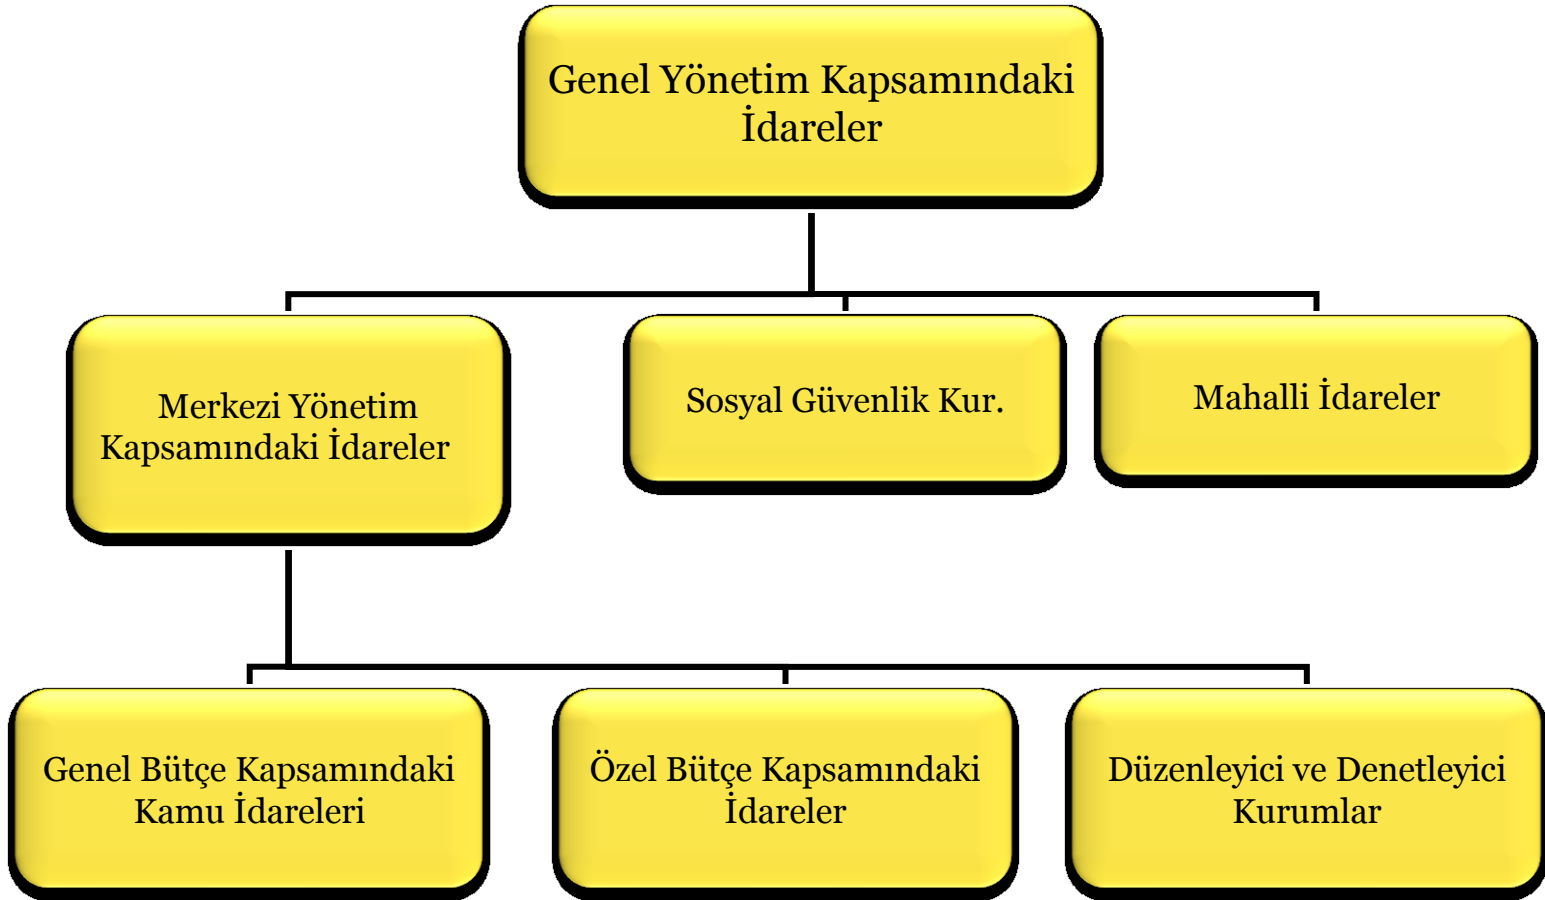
Genel Yönetim Kapsamındaki İdareler

Merkezi Yönetim Kapsamındaki İdareler

Sosyal Güvenlik Kur.

Mahalli İdareler

Genel Bütçe Kapsamındaki Kamu İdareleri

Özel Bütçe Kapsamındaki İdareler

Düzenleyici ve Denetleyici Kurumlar